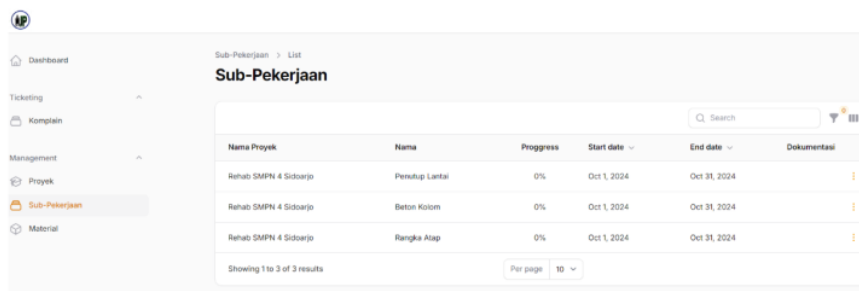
Dashboard

Ticketing

Komplain

Management

Proyek

Sub-Pekerjaan

Material

Sub-Pekerjaan > List

Sub-Pekerjaan

Search

| Nama Proyek | Nama | Proggress | Start date | End date | Dokumentasi |
|---|---|---|---|---|---|
| Rehab SMPN 4 Sidoarjo | Penutup Lantai | 0% | Oct 1, 2024 | Oct 31, 2024 | |
| Rehab SMPN 4 Sidoarjo | Beton Kolom | 0% | Oct 1, 2024 | Oct 31, 2024 | |
| Rehab SMPN 4 Sidoarjo | Rangka Atap | 0% | Oct 1, 2024 | Oct 31, 2024 | |

Showing 1 to 3 of 3 results

Per page 10